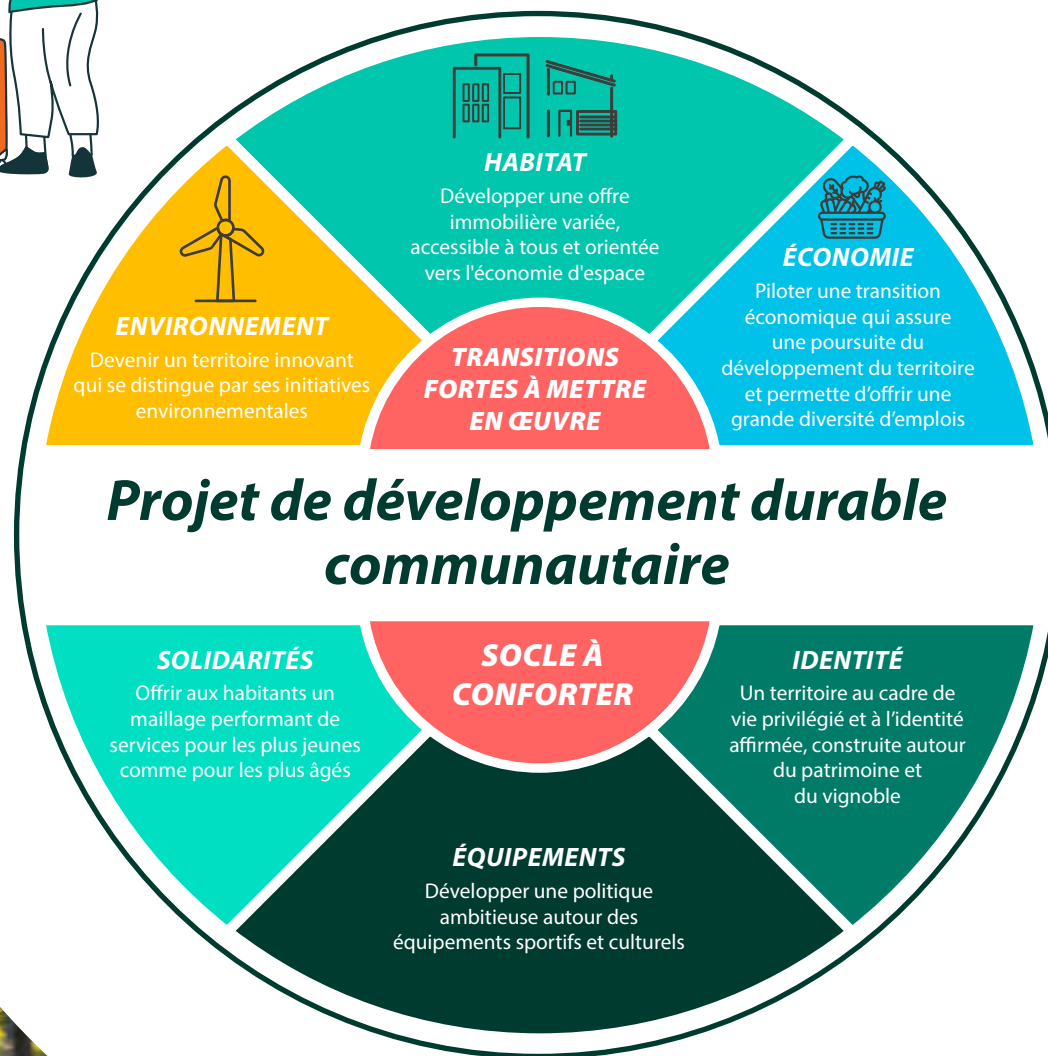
HABITAT
Développer une offre immobilière variée, accessible à tous et orientée vers l'économie d'espace

ENVIRONNEMENT
Devenir un territoire innovant qui se distingue par ses initiatives environnementales

ÉCONOMIE
Piloter une transition économique qui assure une poursuite du développement du territoire et permette d'offrir une grande diversité d'emplois

TRANSITIONS FORTES À METTRE EN ŒUVRE

Projet de développement durable communautaire

SOCLE À CONFORTER

SOLIDARITÉS
Offrir aux habitants un maillage performant de services pour les plus jeunes comme pour les plus âgés

IDENTITÉ
Un territoire au cadre de vie privilégié et à l'identité affirmée, construite autour du patrimoine et du vignoble

ÉQUIPEMENTS
Développer une politique ambitieuse autour des équipements sportifs et culturels